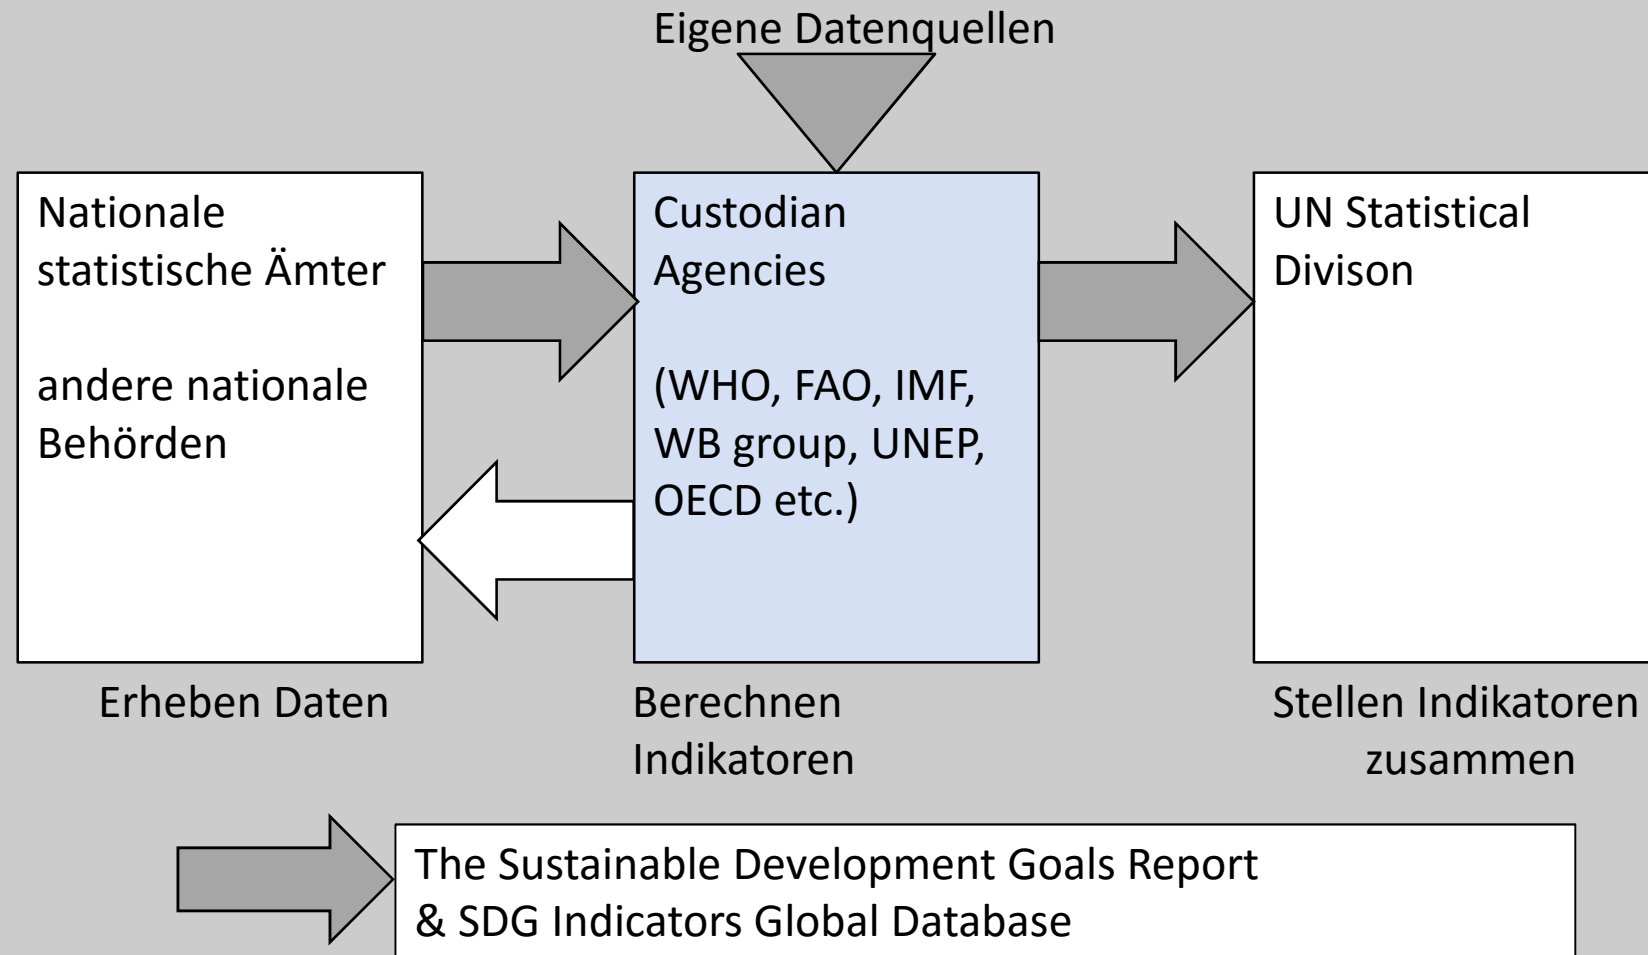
Eigene Datenquellen

Nationale statistische Ämter

andere nationale Behörden

Custodian Agencies

(WHO, FAO, IMF, WB group, UNEP, OECD etc.)

UN Statistical Divison

Erheben Daten

Berechnen Indikatoren

Stellen Indikatoren zusammen

The Sustainable Development Goals Report & SDG Indicators Global Database